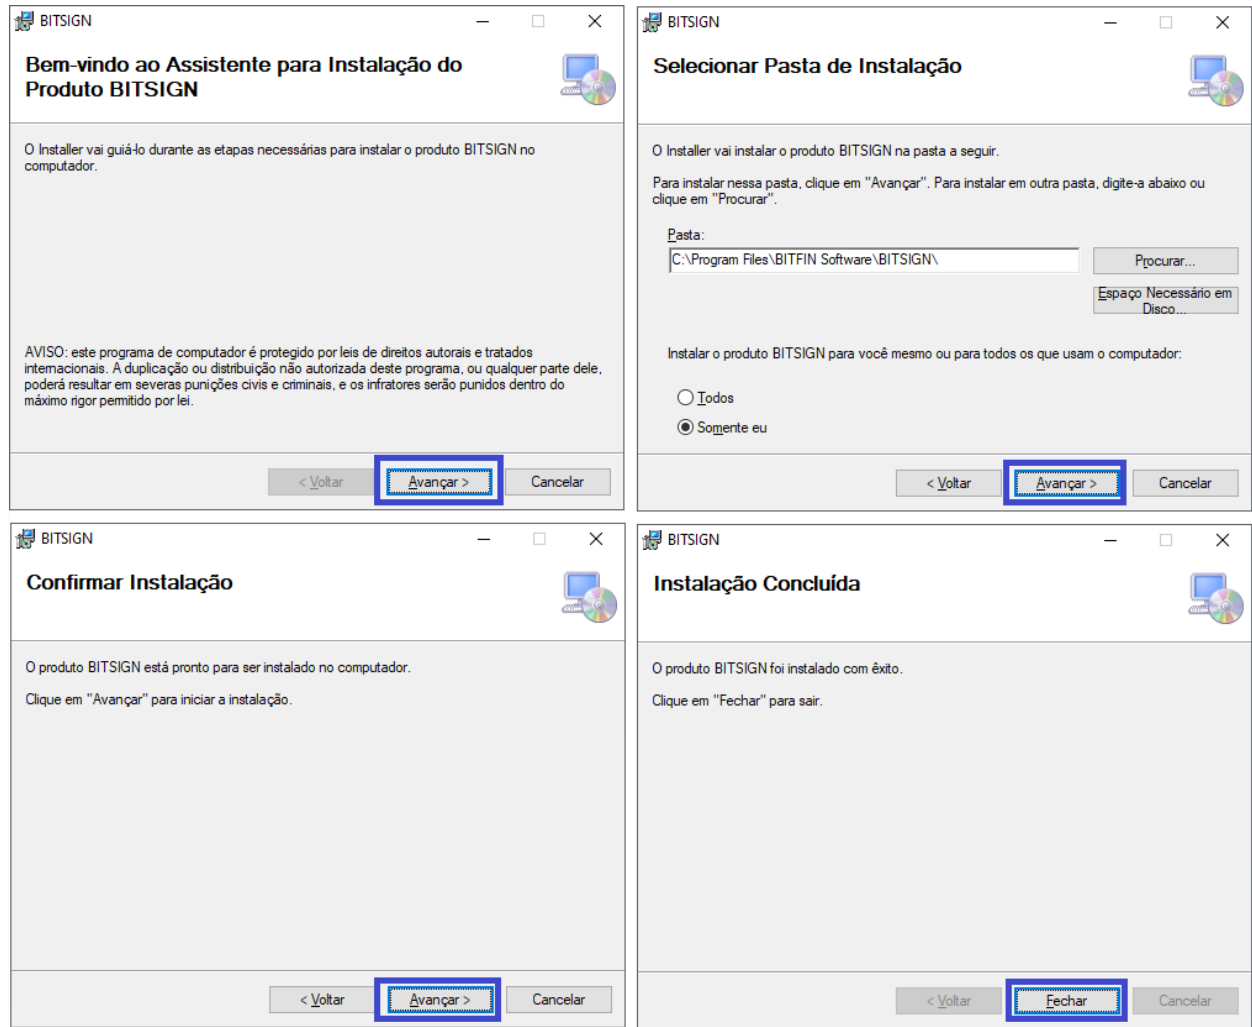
BITSIGN

Bem-vindo ao Assistente para Instalação do Produto BITSIGN

O Installer vai guiá-lo durante as etapas necessárias para instalar o produto BITSIGN no computador.

AVISO: este programa de computador é protegido por leis de direitos autorais e tratados internacionais. A duplicação ou distribuição não autorizada deste programa, ou qualquer parte dele, poderá resultar em severas punições civis e criminais, e os infratores serão punidos dentro do máximo rigor permitido por lei.

< Voltar
Avançar >
Cancelar

BITSIGN

Selecionar Pasta de Instalação

O Installer vai instalar o produto BITSIGN na pasta a seguir.

Para instalar nessa pasta, clique em "Avançar". Para instalar em outra pasta, digite-a abaixo ou clique em "Procurar".

Pasta:
C:\Program Files\BITFIN Software\BITSIGN\
Procurar...
Espaço Necessário em Disco...

Instalar o produto BITSIGN para você mesmo ou para todos os que usam o computador:

Todos
Somente eu

< Voltar
Avançar >
Cancelar

BITSIGN

Confirmar Instalação

O produto BITSIGN está pronto para ser instalado no computador.

Clique em "Avançar" para iniciar a instalação.

< Voltar
Avançar >
Cancelar

BITSIGN

Instalação Concluída

O produto BITSIGN foi instalado com êxito.

Clique em "Fechar" para sair.

< Voltar
Fechar
Cancelar